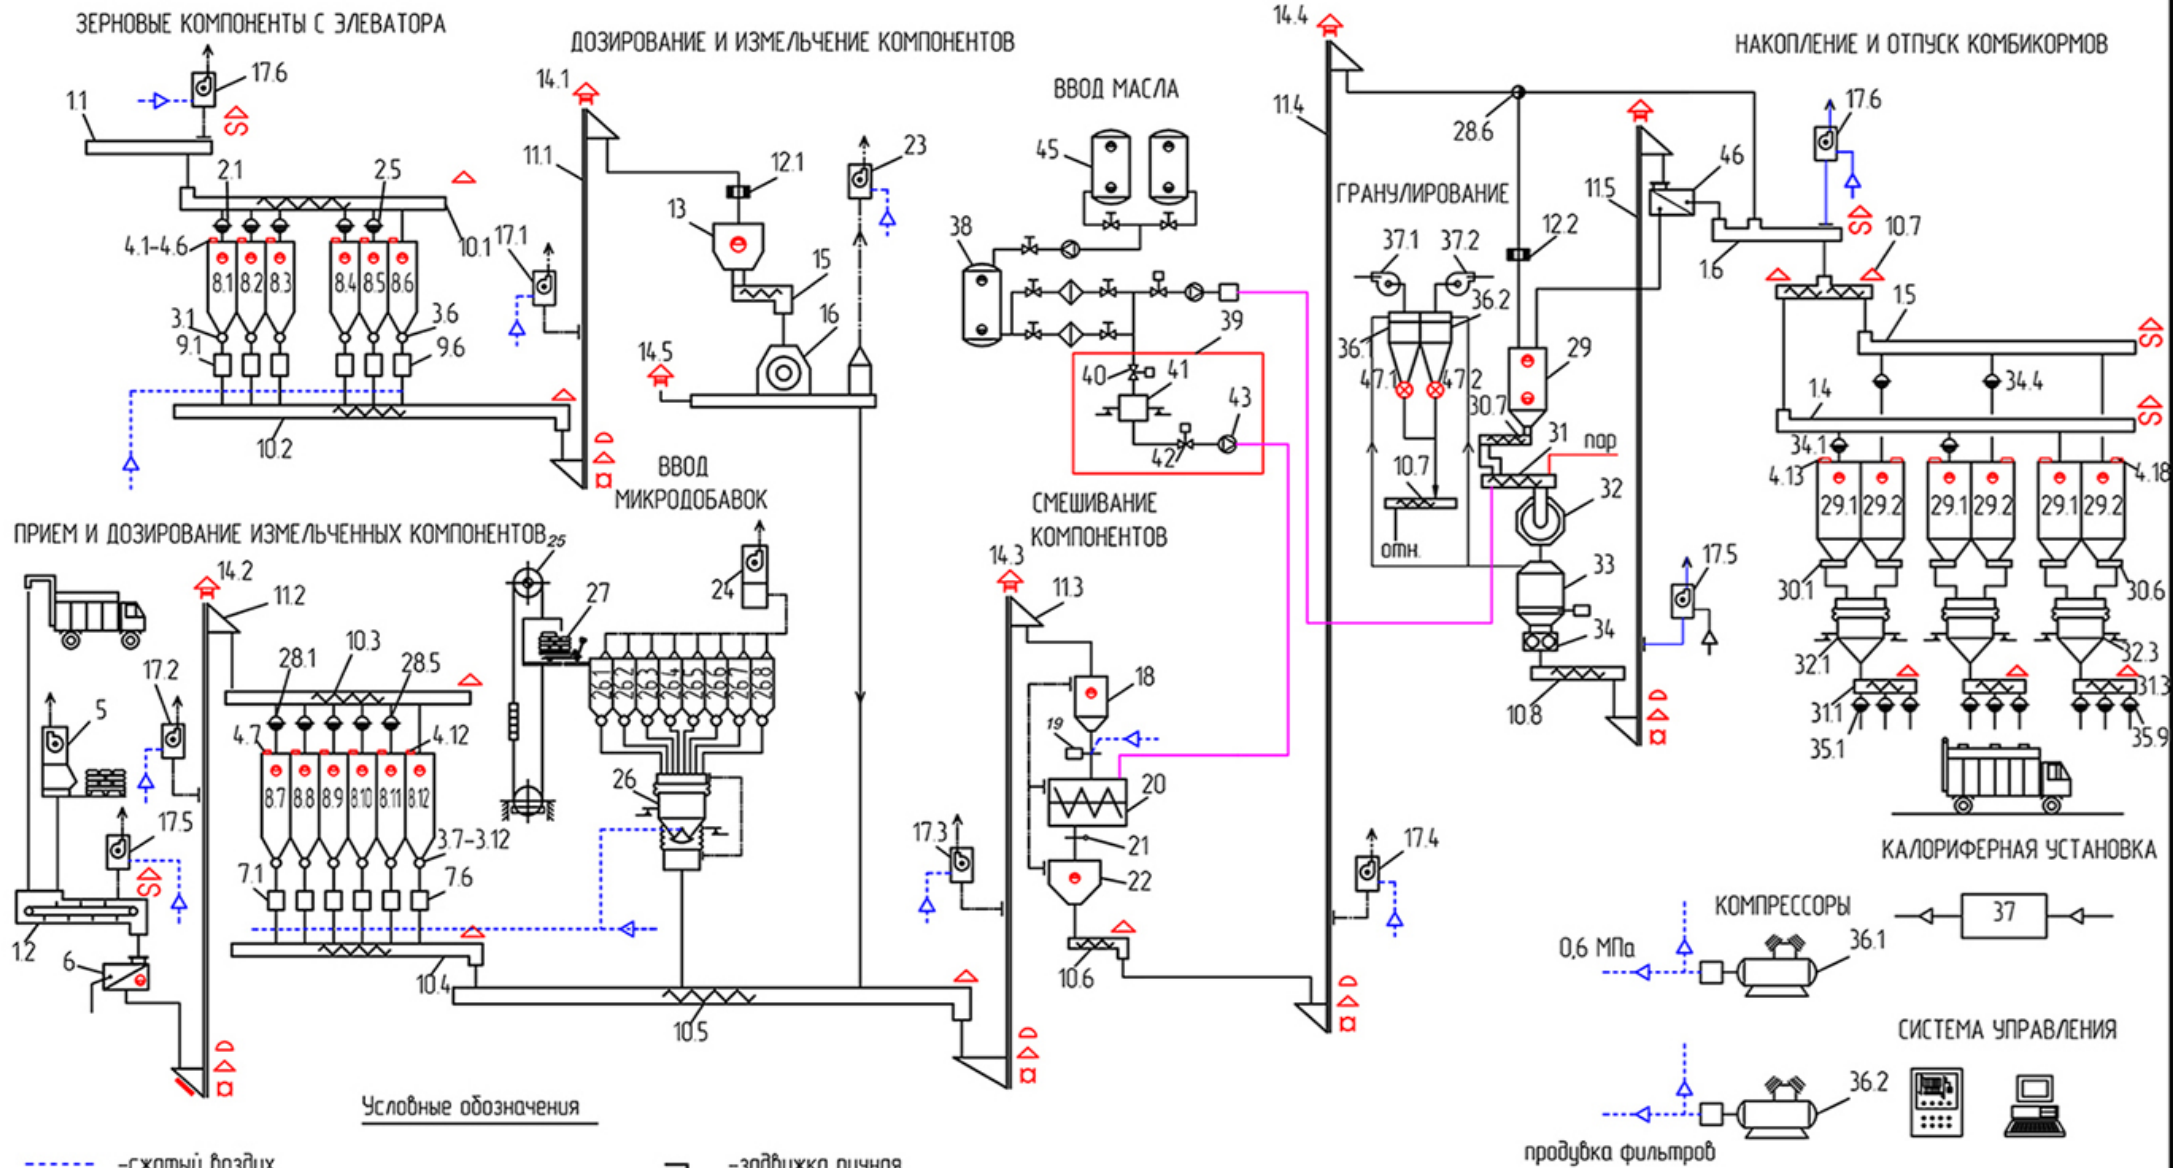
ЗЕРНОВЫЕ КОМПОНЕНТЫ С ЭЛЕВАТОРА

ДОЗИРОВАНИЕ И ИЗМЕЛЬЧЕНИЕ КОМПОНЕНТОВ

ВВОД МАСЛА

НАКОПЛЕНИЕ И ОТПУСК КОМБИКОРМОВ

14.4

17.6

1.1

2.1

2.5

4.1-4.6

8.1 8.2 8.3 8.4 8.5 8.6

3.1

3.6

9.1

9.6

10.1

10.2

17.1

14.1

11.1

12.1

13

15

16

14.5

23

45

38

39

40

41

42

43

11.4

28.6

ГРАНУЛИРОВАНИЕ

37.1

37.2

36.1

36.2

47.1

47.2

10.7

отн.

12.2

29

30.7

31

пар

32

33

34

10.8

11.5

46

1.6

17.6

10.7

15

1.4

34.4

34.1

4.13

4.18

29.1 29.2 29.1 29.2 29.1 29.2

30.1

30.6

32.1

32.3

31.1

31.3

35.1

35.9

17.5

ВВОД МИКРОДОБАВОК

ПРИЕМ И ДОЗИРОВАНИЕ ИЗМЕЛЬЧЕННЫХ КОМПОНЕНТОВ

25

27

24

26

14.2

11.2

10.3

28.1

28.5

4.7

4.12

8.7 8.8 8.9 8.10 8.11 8.12

3.7-3.12

7.1

7.6

10.4

10.5

5

17.2

17.5

1.2

6

СМЕШИВАНИЕ КОМПОНЕНТОВ

14.3

11.3

18

19

20

21

22

10.6

17.3

17.4

КАЛОРИФЕРНАЯ УСТАНОВКА

37

КОМПРЕССОРЫ

0,6 МПа

36.1

СИСТЕМА УПРАВЛЕНИЯ

36.2

продувка фильтров

Условные обозначения

-сжатый воздух

-задвижка ручная